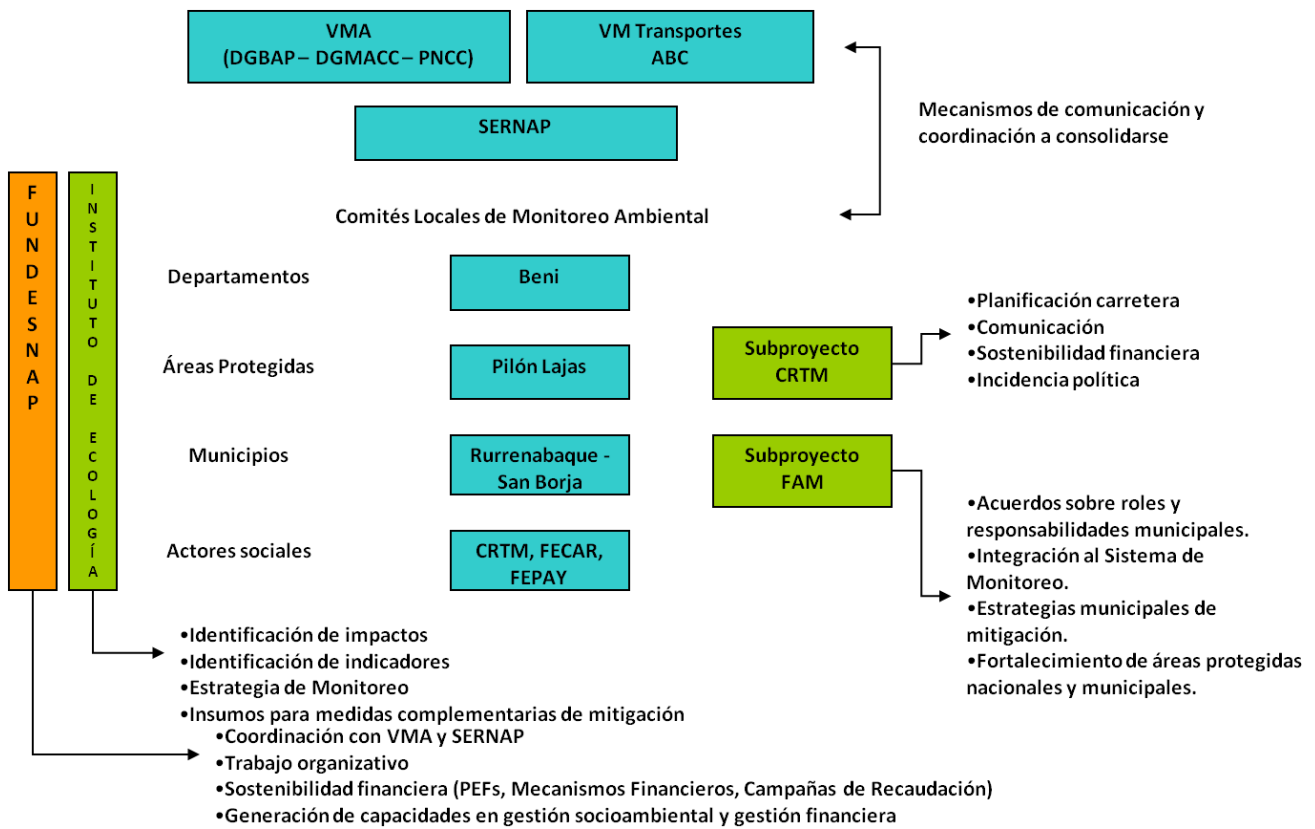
VMA
(DGBAP – DGMACC – PNCC)

VM Transportes
ABC

SERNAP

Mecanismos de comunicación y coordinación a consolidarse

F U N D E S N A P

I N S T I T U T O D E E C O L O G Í A

Comités Locales de Monitoreo Ambiental

Departamentos

Beni

Áreas Protegidas

Pilón Lajas

Municipios

Rurrenabaque - San Borja

Actores sociales

CRTM, FECAR, FEPAY

Subproyecto CRTM

•Planificación carretera
•Comunicación
•Sostenibilidad financiera
•Incidencia política

Subproyecto FAM

•Acuerdos sobre roles y responsabilidades municipales.
•Integración al Sistema de Monitoreo.
•Estrategias municipales de mitigación.
•Fortalecimiento de áreas protegidas nacionales y municipales.

•Identificación de impactos
•Identificación de indicadores
•Estrategia de Monitoreo
•Insumos para medidas complementarias de mitigación

•Coordinación con VMA y SERNAP
•Trabajo organizativo
•Sostenibilidad financiera (PEFs, Mecanismos Financieros, Campañas de Recaudación)
•Generación de capacidades en gestión socioambiental y gestión financiera